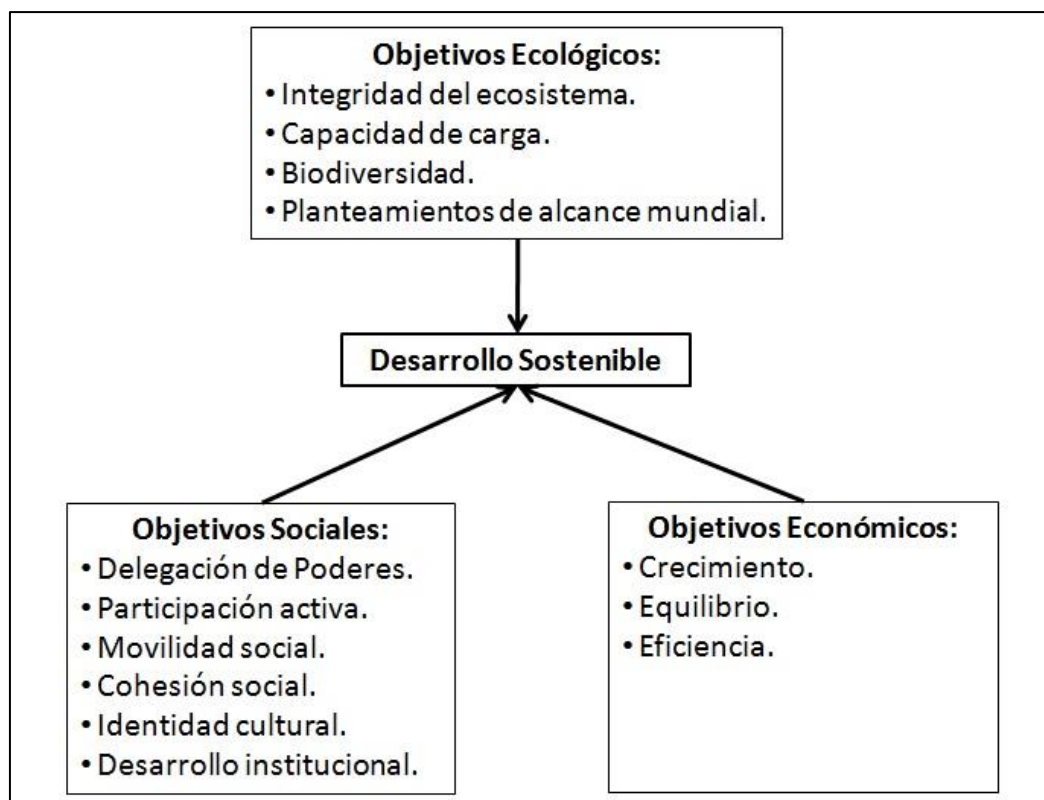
Objetivos Ecológicos:
• Integridad del ecosistema.
• Capacidad de carga.
• Biodiversidad.
• Planteamientos de alcance mundial.

Desarrollo Sostenible

Objetivos Sociales:
• Delegación de Poderes.
• Participación activa.
• Movilidad social.
• Cohesión social.
• Identidad cultural.
• Desarrollo institucional.

Objetivos Económicos:
• Crecimiento.
• Equilibrio.
• Eficiencia.